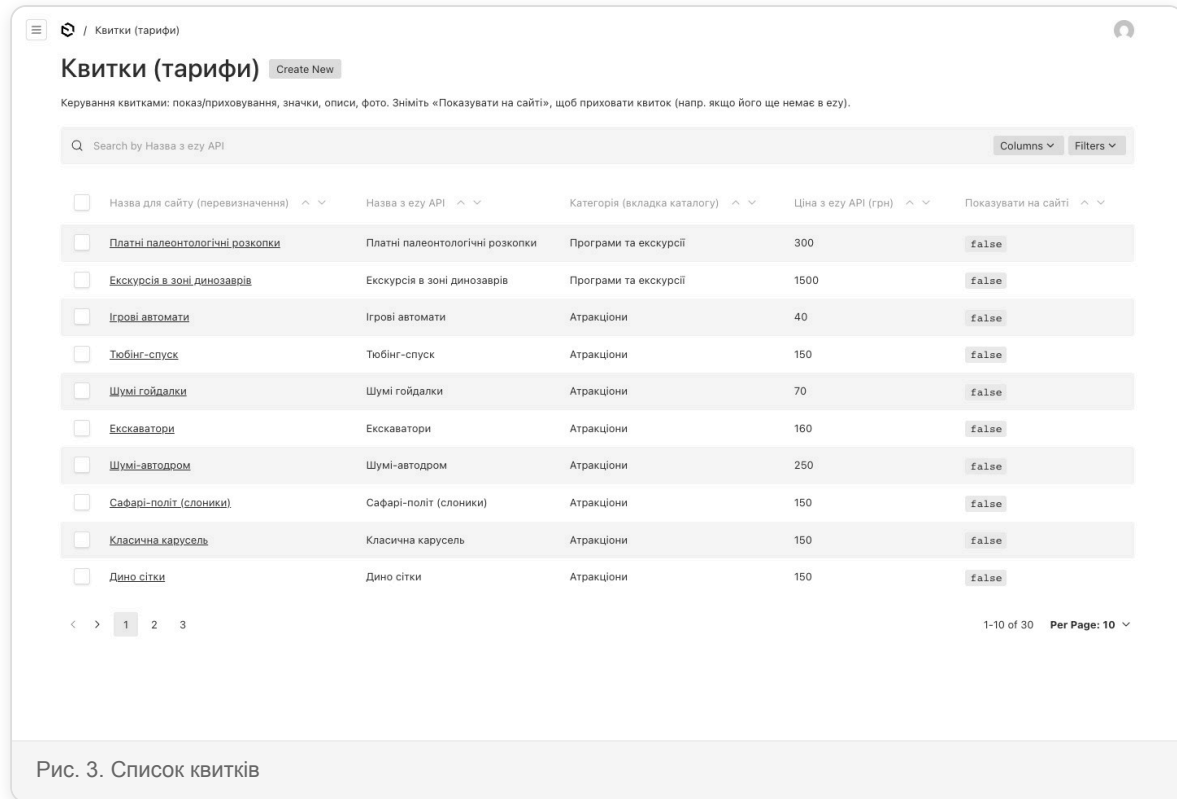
/ Квитки (тарифи)

Квитки (тарифи) Create New

Керування квитками: показ/приховування, значки, описи, фото. Зніміть «Показувати на сайті», щоб приховати квиток (напр. якщо його ще немає в ezy).

Search by Назва з ezy API

Columns Filters

| Назва для сайту (перевизначення) | Назва з ezy API | Категорія (вкладка каталогу) | Ціна з ezy API (грн) | Показувати на сайті |
|---|---|---|---|---|
| Платні палеонтологічні розкопки | Платні палеонтологічні розкопки | Програми та екскурсії | 300 | false |
| Екскурсія в зоні динозаврів | Екскурсія в зоні динозаврів | Програми та екскурсії | 1500 | false |
| Ігрові автомати | Ігрові автомати | Атракціони | 40 | false |
| Тюбінг-спуск | Тюбінг-спуск | Атракціони | 150 | false |
| Шумі гойдалки | Шумі гойдалки | Атракціони | 70 | false |
| Екскаватори | Екскаватори | Атракціони | 160 | false |
| Шумі-автодром | Шумі-автодром | Атракціони | 250 | false |
| Сафарі-політ (слоники) | Сафарі-політ (слоники) | Атракціони | 150 | false |
| Класична карусель | Класична карусель | Атракціони | 150 | false |
| Дино сітки | Дино сітки | Атракціони | 150 | false |

< > 1 2 3

1-10 of 30 Per Page: 10

Рис. 3. Список квитків